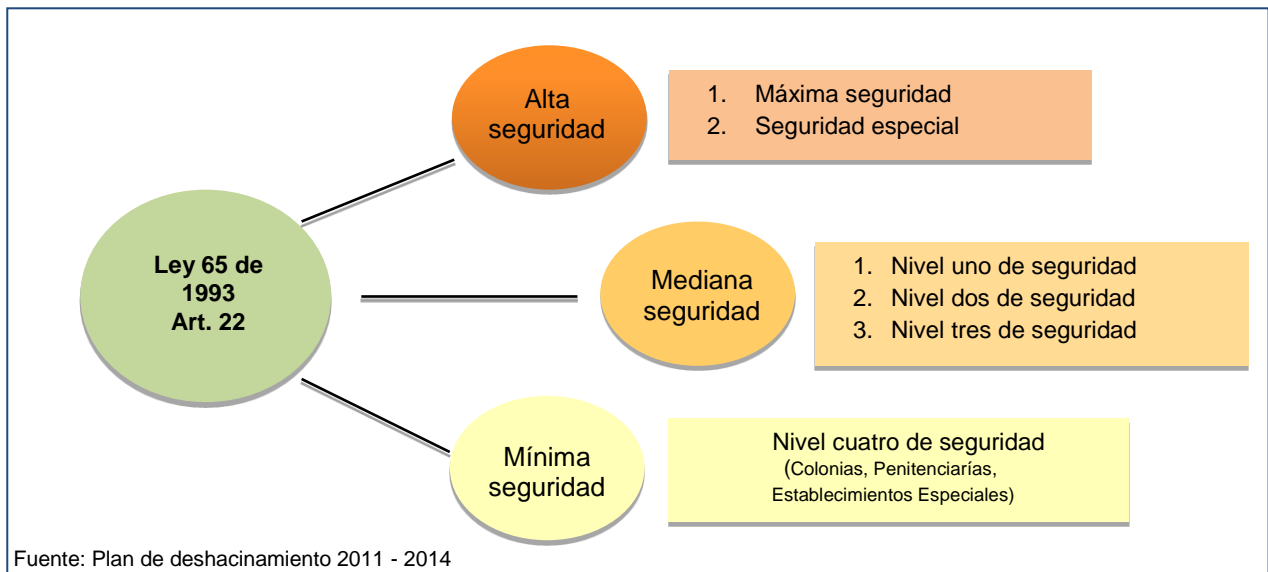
Alta seguridad

1. Máxima seguridad
2. Seguridad especial

Ley 65 de 1993 Art. 22

Mediana seguridad

1. Nivel uno de seguridad
2. Nivel dos de seguridad
3. Nivel tres de seguridad

Mínima seguridad

Nivel cuatro de seguridad
(Colonias, Penitenciarías, Establecimientos Especiales)

Fuente: Plan de deshacinamiento 2011 - 2014